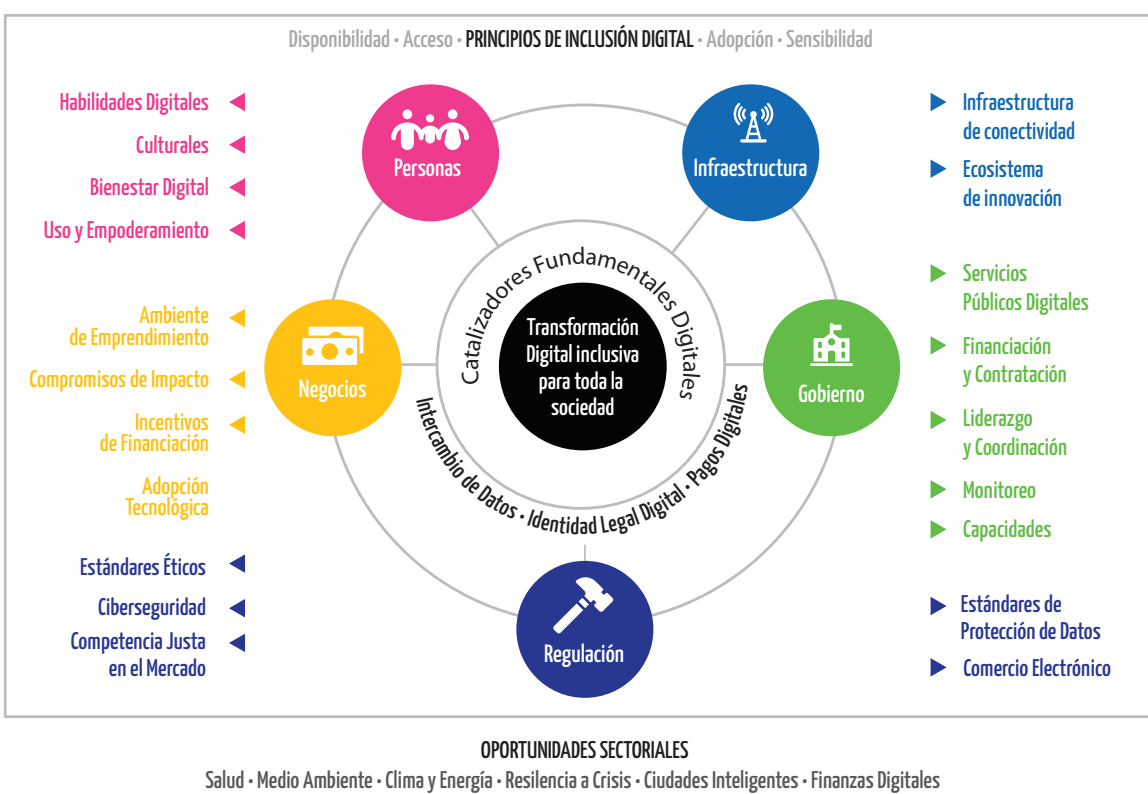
Disponibilidad • Acceso • PRINCIPIOS DE INCLUSIÓN DIGITAL • Adopción • Sensibilidad

Habilidades Digitales
Culturales
Bienestar Digital
Uso y Empoderamiento

Ambiente de Emprendimiento
Compromisos de Impacto
Incentivos de Financiación
Adopción Tecnológica

Estándares Éticos
Ciberseguridad
Competencia Justa en el Mercado

Personas
Infraestructura
Negocios
Gobierno
Regulación

Catalizadores Fundamentales Digitales

Transformación Digital inclusiva para toda la sociedad

Intercambio de Datos • Identidad Legal Digital • Pagos Digitales

Infraestructura de conectividad
Ecosistema de innovación

Servicios Públicos Digitales
Financiación y Contratación
Liderazgo y Coordinación
Monitoreo
Capacidades

Estándares de Protección de Datos
Comercio Electrónico

OPORTUNIDADES SECTORIALES
Salud • Medio Ambiente • Clima y Energía • Resilencia a Crisis • Ciudades Inteligentes • Finanzas Digitales